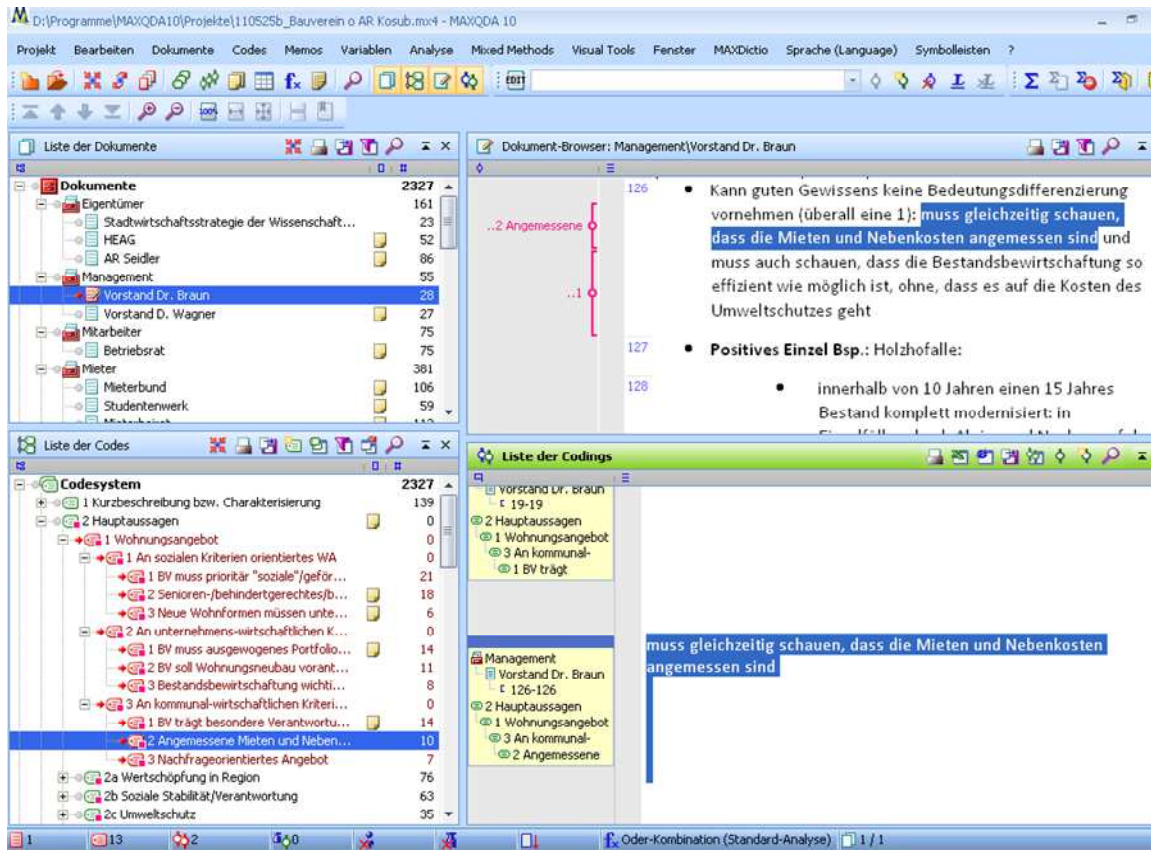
D:\Programme\MAXQDA10\Projekte\110525b_Bauverein o AR Kosub.mx4 - MAXQDA 10

Projekt Bearbeiten Dokumente Codes Memos Variablen Analyse Mixed Methods Visual Tools Fenster MAXDictio Sprache (Language) Symbolleisten ?

Liste der Dokumente

| | |
|---|---|
| Dokumente | 2327 |
| Eigentümer | 161 |
| Stadtwirtschaftsstrategie der Wissenschaft... | 23 |
| HEAG | 52 |
| AR Seidler | 86 |
| Management | 55 |
| Vorstand Dr. Braun | 28 |
| Vorstand D. Wagner | 27 |
| Mitarbeiter | 75 |
| Betriebsrat | 75 |
| Mieter | 381 |
| Mieterbund | 106 |
| Studentenwerk | 59 |

Dokument-Browser: Management\Vorstand Dr. Braun

..2 Angemessene

..1

126 • Kann guten Gewissens keine Bedeutungsdifferenzierung vornehmen (überall eine 1): muss gleichzeitig schauen, dass die Mieten und Nebenkosten angemessen sind und muss auch schauen, dass die Bestandsbewirtschaftung so effizient wie möglich ist, ohne, dass es auf die Kosten des Umweltschutzes geht

127 • Positives Einzel Bsp.: Holzhofalle:

128 • innerhalb von 10 Jahren einen 15 Jahres Bestand komplett modernisiert: in

Liste der Codes

| | |
|---|---|
| Codesystem | 2327 |
| 1 Kurzbeschreibung bzw. Charakterisierung | 139 |
| 2 Hauptaussagen | 0 |
| 1 Wohnungsangebot | 0 |
| 1 An sozialen Kriterien orientiertes WA | 0 |
| 1 BV muss prioritär "soziale"/geför... | 21 |
| 2 Senioren-/behindertgerechtes/b... | 18 |
| 3 Neue Wohnformen müssen unte... | 6 |
| 2 An unternehmens-wirtschaftlichen K... | 0 |
| 1 BV muss ausgewogenes Portfolio... | 14 |
| 2 BV soll Wohnungsneubau vorant... | 11 |
| 3 Bestandsbewirtschaftung wichti... | 8 |
| 3 An kommunal-wirtschaftlichen Kriteri... | 0 |
| 1 BV trägt besondere Verantwortu... | 14 |
| 2 Angemessene Mieten und Neben... | 10 |
| 3 Nachfrageorientiertes Angebot | 7 |
| 2a Wertschöpfung in Region | 76 |
| 2b Soziale Stabilität/Verantwortung | 63 |
| 2c Umweltschutz | 35 |

Liste der Codings

Vorstand Dr. Braun
19-19
2 Hauptaussagen
1 Wohnungsangebot
3 An kommunal-
1 BV trägt

Management
Vorstand Dr. Braun
126-126
2 Hauptaussagen
1 Wohnungsangebot
3 An kommunal-
2 Angemessene

muss gleichzeitig schauen, dass die Mieten und Nebenkosten angemessen sind

1 13 2 0 Oder-Kombination (Standard-Analyse) 1 / 1